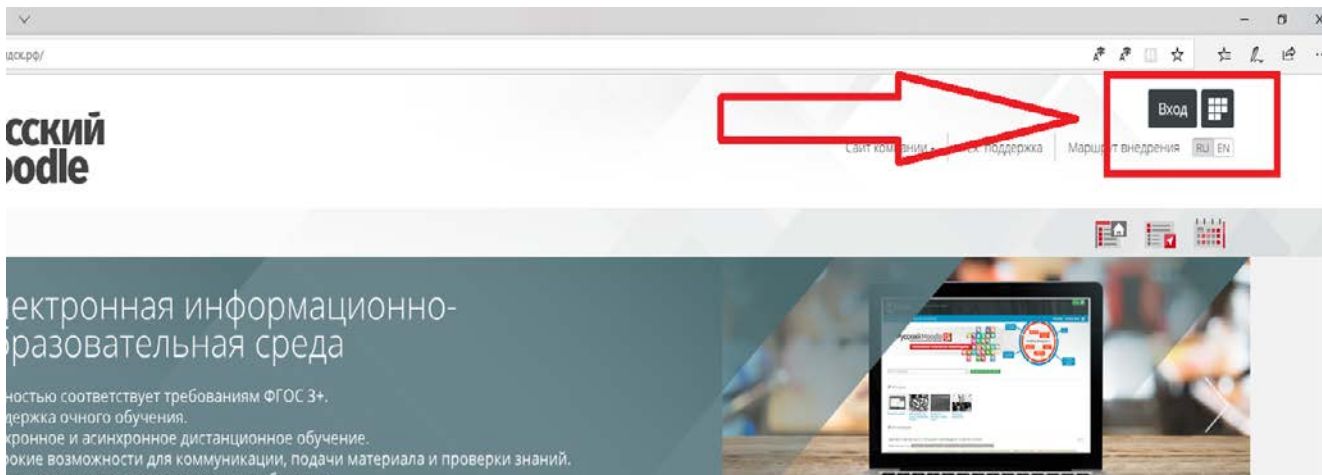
здск.рф/

усский
oodle

Вход

Сайт компании · Тех. поддержка | Марш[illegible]т внедрения RU EN

лектронная информационно-
бразовательная среда

ностью соответствует требованиям ФГОС 3+.
держка очного обучения.
хронное и асинхронное дистанционное обучение.
рокие возможности для коммуникации, подачи материала и проверки знаний.